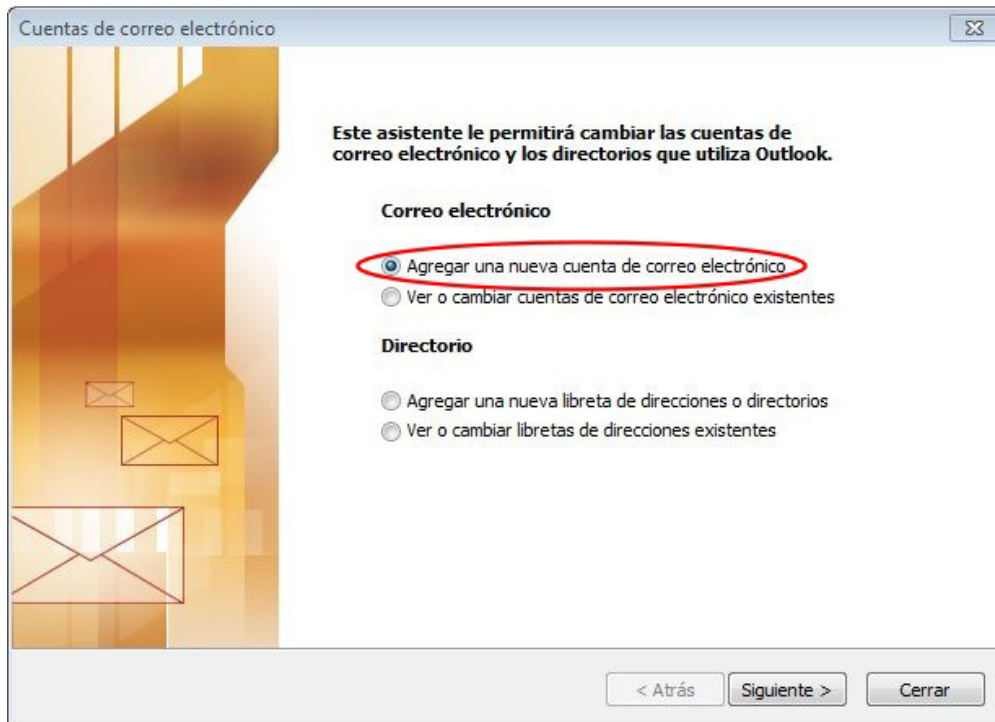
Cuentas de correo electrónico

Este asistente le permitirá cambiar las cuentas de correo electrónico y los directorios que utiliza Outlook.

Correo electrónico

Agregar una nueva cuenta de correo electrónico
Ver o cambiar cuentas de correo electrónico existentes

Directorio

Agregar una nueva libreta de direcciones o directorios
Ver o cambiar libretas de direcciones existentes

< Atrás
Siguiente >
Cerrar